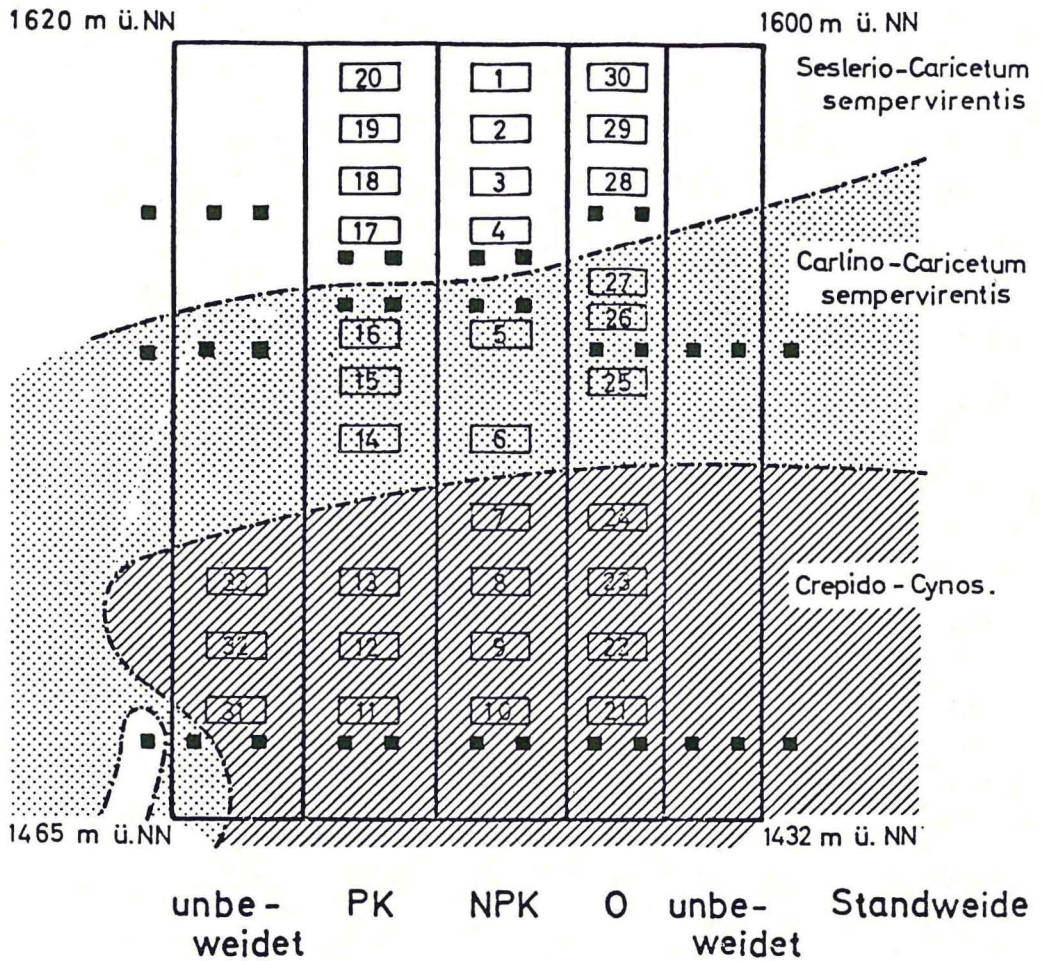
1620 m ü.NN

1600 m ü. NN

Seslerio-Caricetum sempervirentis

Carlino-Caricetum sempervirentis

Crepido-Cynos.

| unbeweidet | PK | NPK | O | unbeweidet |
|---|---|---|---|---|
| | 20 | 1 | 30 | |
| | 19 | 2 | 29 | |
| | 18 | 3 | 28 | |
| | 17 | 4 | | |
| | | | 27 | |
| | | | 26 | |
| | 16 | 5 | | |
| | 15 | | 25 | |
| | 14 | 6 | | |
| | | 7 | 24 | |
| 33 | 13 | 8 | 23 | |
| 32 | 12 | 9 | 22 | |
| 31 | 11 | 10 | 21 | |

1465 m ü.NN

1432 m ü. NN

unbeweidet PK NPK O unbeweidet Standweide